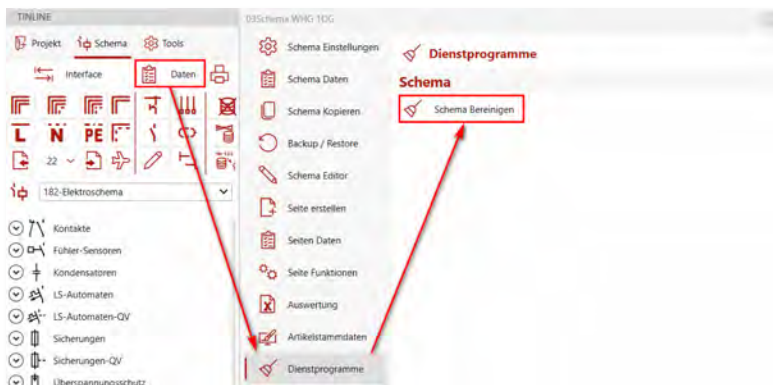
TINLINE

Projekt Schema Tools

Interface Daten

L N PE

22

182-Elektroschema

Kontakte
Fühler-Sensoren
Kondensatoren
LS-Automaten
LS-Automaten-QV
Sicherungen
Sicherungen-QV
Überspannungsschutz

03Schema WHG 1OG

Schema Einstellungen
Schema Daten
Schema Kopieren
Backup / Restore
Schema Editor
Seite erstellen
Seiten Daten
Seite Funktionen
Auswertung
Artikelstammdaten
Dienstprogramme

Dienstprogramme

Schema

Schema Bereinigen